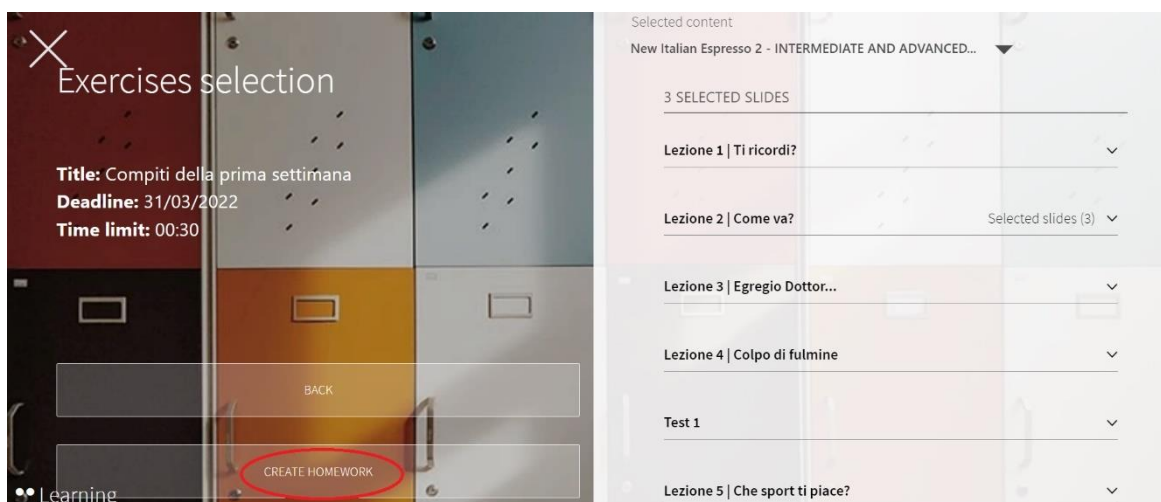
Exercises selection

Title: Compiti della prima settimana
Deadline: 31/03/2022
Time limit: 00:30

BACK

CREATE HOMEWORK

Learning

Selected content
New Italian Espresso 2 - INTERMEDIATE AND ADVANCED...

3 SELECTED SLIDES

Lezione 1 | Ti ricordi?

Lezione 2 | Come va? Selected slides (3)

Lezione 3 | Egregio Dottor...

Lezione 4 | Colpo di fulmine

Test 1

Lezione 5 | Che sport ti piace?